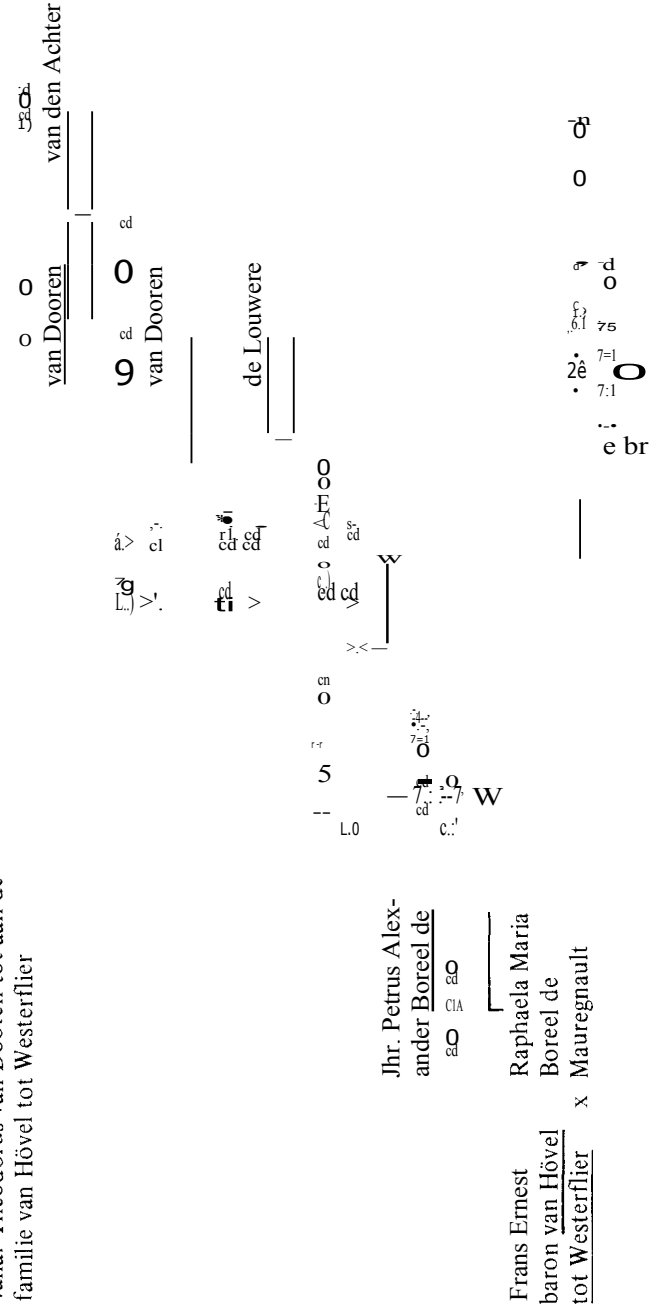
familie van Hövel tot Westerflier

van Dooren

van den Achter

van Dooren

de Louwere

Jhr. Petrus Alexander Boreel de

Raphaela Maria Boreel de Mauregnault

Frans Ernest baron van Hövel tot Westerflier

x

e br